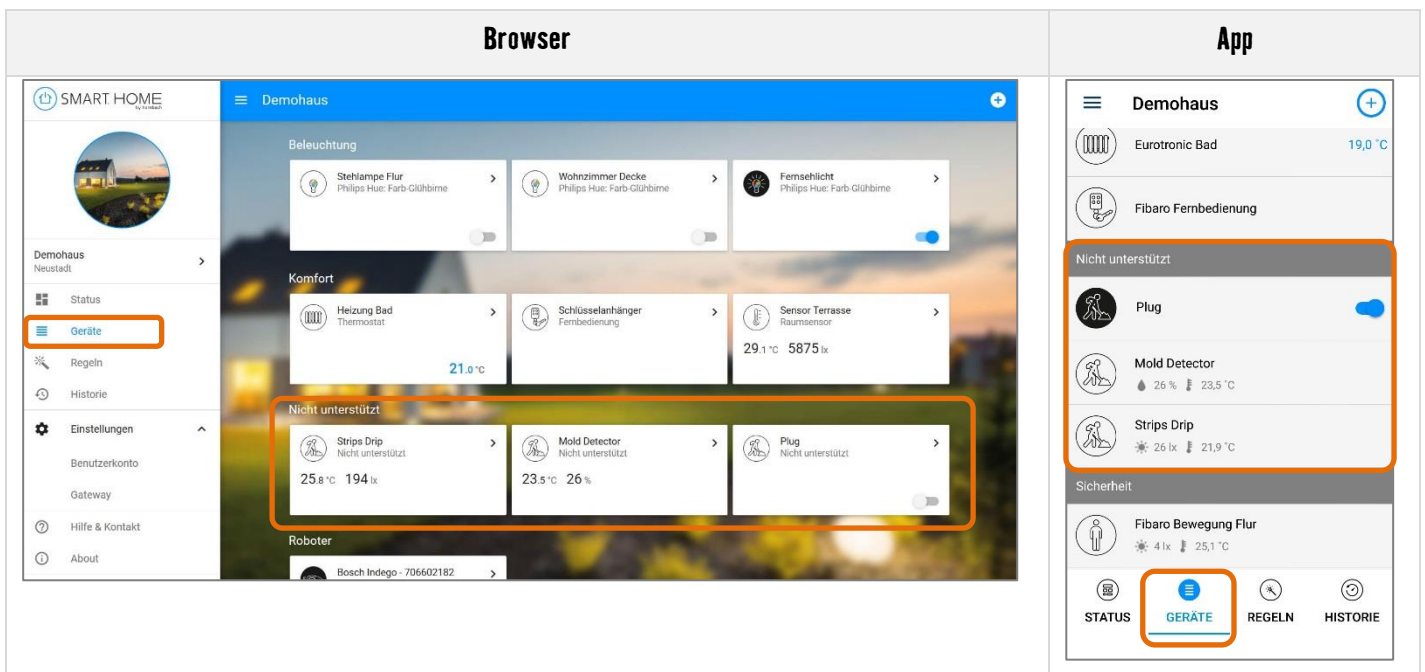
| Browser | App |
|---|---|
| | |

SMART HOME by hornbach

Demohaus
Neustadt

Status
Geräte
Regeln
Historie
Einstellungen
Benutzerkonto
Gateway
Hilfe & Kontakt
About

Demohaus

Beleuchtung

Stehlampe Flur
Philips Hue: Farb-Glühbirne

Wohnzimmer Decke
Philips Hue: Farb-Glühbirne

Fernsehlicht
Philips Hue: Farb-Glühbirne

Komfort

Heizung Bad
Thermostat
21.0 °C

Schlüsselanhänger
Fernbedienung

Sensor Terrasse
Raumsensor
29.1 °C 5875 lx

Nicht unterstützt

Strips Drip
Nicht unterstützt
25.8 °C 194 lx

Mold Detector
Nicht unterstützt
23.5 °C 26 %

Plug
Nicht unterstützt

Roboter

Bosch Indego - 706602182

Demohaus

Eurotronic Bad 19,0 °C

Fibaro Fernbedienung

Nicht unterstützt

Plug

Mold Detector
26 % 23,5 °C

Strips Drip
26 lx 21,9 °C

Sicherheit

Fibaro Bewegung Flur
4 lx 25,1 °C

STATUS GERÄTE REGELN HISTORIE